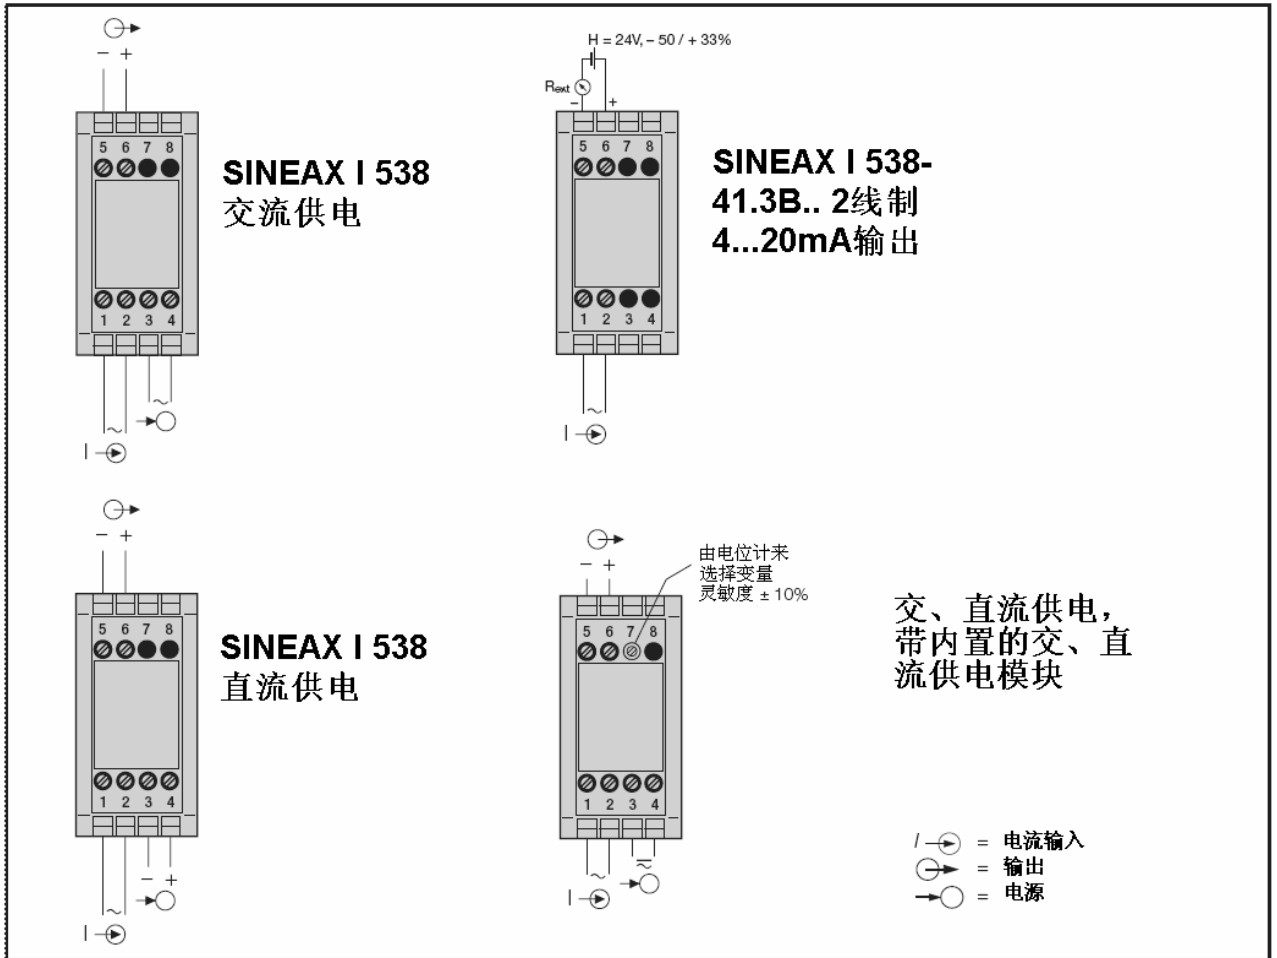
− +

5 6 7 8

1 2 3 4

~

~

I

SINEAX I 538
交流供电

H = 24V, − 50 / + 33%

$R_{ext}$

− +

5 6 7 8

1 2 3 4

~

I

SINEAX I 538-
41.3B.. 2线制
4...20mA输出

− +

5 6 7 8

1 2 3 4

~

− +

I

SINEAX I 538
直流供电

− +

由电位计来
选择变量
灵敏度 ± 10%

5 6 7 8

1 2 3 4

~

$\eqsim$

I

交、直流供电，
带内置的交、直
流供电模块

I = 电流输入
= 输出
= 电源